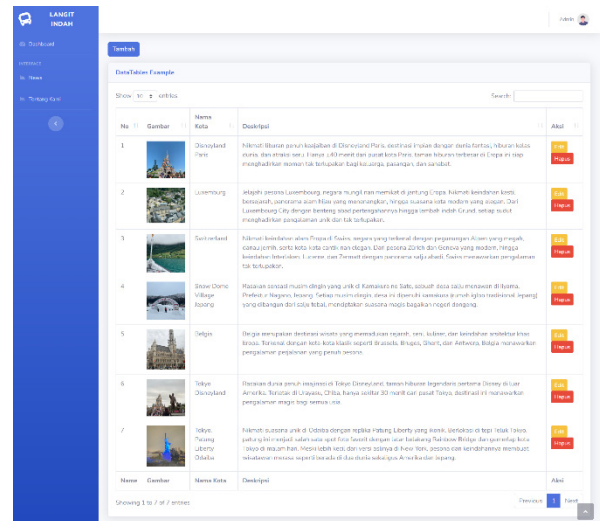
LANGIT INDAH

Dashboard

INTERFACE

News

Tentang Kami

Admin

Tambah

DataTables Example

Show 10 entries

Search:

| No | Gambar | Nama Kota | Deskripsi | Aksi |
|---|---|---|---|---|
| 1 | | Disneyland Paris | Nikmati liburan penuh keajaiban di Disneyland Paris, destinasi impian dengan dunia fantasi, hiburan kelas dunia, dan atraksi seru. Hanya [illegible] menit dari pusat kota Paris, taman hiburan terbesar di Eropa ini siap menghadirkan momen tak terlupakan bagi keluarga, pasangan, dan sahabat. | Edit Hapus |
| 2 | | Luxembourg | Jelajahi pesona Luxembourg, negara mungil nan memikat di jantung Eropa. Nikmati keindahan kastil bersejarah, panorama alam hijau yang menenangkan, hingga suasana kota modern yang elegan. Dari Luxembourg City dengan benteng-benteng pertahanannya hingga lembah indah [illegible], setiap sudut menghadirkan pengalaman unik dan tak terlupakan. | Edit Hapus |
| 3 | | Switzerland | Nikmati keindahan alam Eropa di Swiss, negara yang terkenal dengan pegunungan Alpen yang megah, danau jernih, serta kota-kota cantik nan elegan. Dari pesona Zürich dan Geneva yang modern, hingga keindahan Interlaken, Lucerne, dan Zermatt dengan panorama salju abadi, Swiss menawarkan pengalaman tak terlupakan. | Edit Hapus |
| 4 | | Snow Dome Village Jepang | Rasakan sensasi musim dingin yang unik di Kamakura no Sato, sebuah desa salju menawan di Iiyama, Prefektur Nagano, Jepang. Setiap musim dingin, desa ini dipenuhi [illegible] (rumah igloo tradisional Jepang) yang dibangun dari salju tebal, menciptakan suasana magis bagaikan negeri dongeng. | Edit Hapus |
| 5 | | Belgia | Belgia merupakan destinasi wisata yang memadukan sejarah, seni, kuliner, dan keindahan arsitektur khas Eropa. Temukan pesona kota-kota klasik seperti Brussels, Bruges, Ghent, dan Antwerp. Belgia menawarkan pengalaman perjalanan yang penuh pesona. | Edit Hapus |
| 6 | | Tokyo Disneyland | Rasakan dunia penuh keajaiban di Tokyo Disneyland, taman hiburan legendaris pertama Disney di luar Amerika. Terletak di Urayasu, Chiba, hanya sekitar 30 menit dari pusat Tokyo, destinasi ini menawarkan pengalaman magis bagi semua usia. | Edit Hapus |
| 7 | | Tokyo, Patung Liberty Odaiba | Nikmati suasana unik di Odaiba dengan replika Patung Liberty yang ikonik. Berlokasi di tepi Teluk Tokyo, patung ini menjadi salah satu spot foto favorit dengan latar belakang Rainbow Bridge dan gemerlap kota Tokyo di malam hari. Meski lebih kecil dari versi aslinya di New York, pesona dan keindahannya membuat wisatawan merasa seperti berada di dua dunia sekaligus Amerika dan Jepang. | Edit Hapus |
| Name | Gambar | Nama Kota | Deskripsi | Aksi |

Showing 1 to 7 of 7 entries

Previous 1 Next